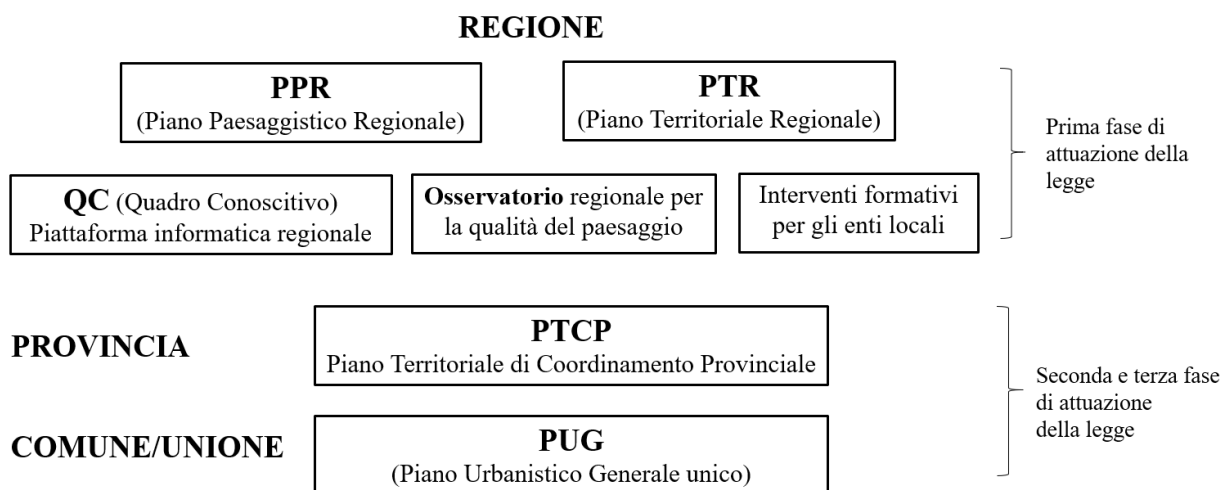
REGIONE

PPR
(Piano Paesaggistico Regionale)

PTR
(Piano Territoriale Regionale)

QC (Quadro Conoscitivo)
Piattaforma informatica regionale

Osservatorio regionale per la qualità del paesaggio

Interventi formativi per gli enti locali

Prima fase di attuazione della legge

PROVINCIA

PTCP
Piano Territoriale di Coordinamento Provinciale

COMUNE/UNIONE

PUG
(Piano Urbanistico Generale unico)

Seconda e terza fase di attuazione della legge